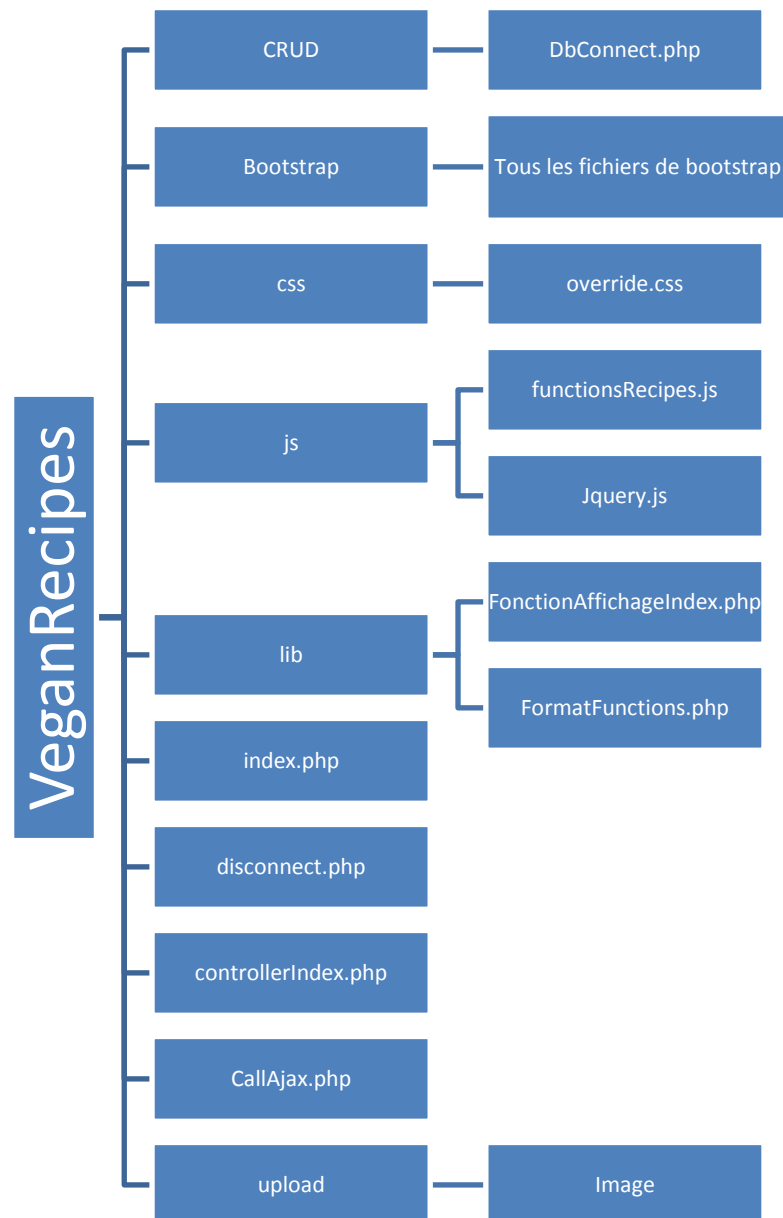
VeganRecipes

CRUD
DbConnect.php

Bootstrap
Tous les fichiers de bootstrap

css
override.css

js
functionsRecipes.js
Jquery.js

lib
FonctionAffichageIndex.php
FormatFunctions.php

index.php

disconnect.php

controllerIndex.php

CallAjax.php

upload
Image